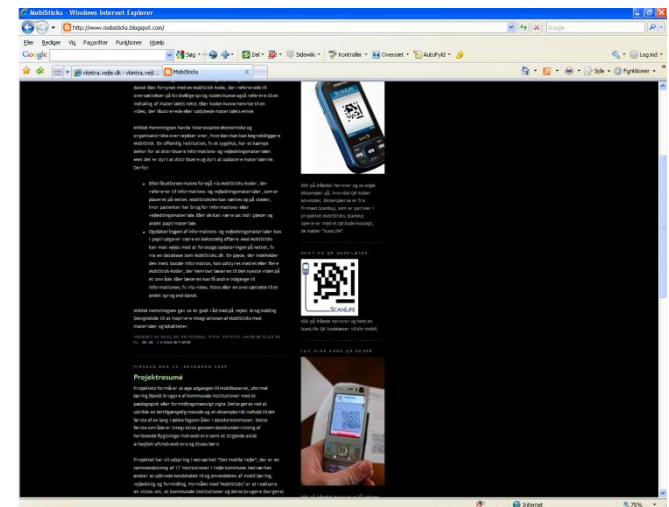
MobiSticks - Windows Internet Explorer

http://www.mobisticks.blogspot.com/

Google

Filer Rediger Vis Favoritter Funktioner Hjælp

Google

Søg

Del

Sidevis

Kontroller

Oversæt

AutoFyld

Log ind

vleintra.vejle.dk - vleintra.vejl...

MobiSticks

Side

Funktioner

dansk blev forsynet med en MobiSticks-kode, der refererede til oversættelser på forskellige sprog, kodes kunne også referere til en indtaling af materialets tekst. Eller koden kunne henvise til en video, der illustrerede eller uddybede materialets emne.

Mikkel Hammingsen havde interessante økonomiske og organisatoriske overvejelser om, hvordan man kan begrebsliggøre MobiSticks. En offentlig institution, fx et sygehus, har et kæmpe behov for at distribuere informations- og vejledningsmaterialer. Men det er dyrt at distribuere og dyrt at opdatere materialerne. Derfor:

Distributionen kunne foregå via MobiSticks-koder, der refererer til informations- og vejledningsmaterialer, som er placeret på nettet. MobiSticks koder kan sættes op på steder, hvor patienter har brug for informations- eller vejledningsmaterialer. Eller de kan være sat ind i pjecer og andet papirmateriale

Opdateringen af informations- og vejledningsmaterialer kan i papirudgaver være en bekostelig affære. Med MobiSticks kan man nøjes med at foretage opdateringen på nettet, fx via en database som MobiSticks.dk. Ex pjece, der indeholder den mest basale information, kan udstyres med en eller flere MobiSticks-koder, der henviser læseren til den nyeste viden på et område. Eller læseren kan få større indgange til informationen, fx via video, foto eller en oversættelse til et andet sprog end dansk.

Mikkel Hammingsen gav os et godt råd med på vejen: brug Vælding Designskole til at inspirere integrationen af MobiSticks med materialer og lokaliteter.

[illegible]

TIRSDAG DEN 22. DECEMBER 2009

Projektresumé

Projektets formål er at give adgangen til mobillæsersæt, ufor mel læring blandt brugere af kommunale institutioner med et pædagogisk eller formidlingsmæssigt sigte. Dette gøres ved at udvikle en berigtigende metode og en eksemplarisk indhold til den første af en lang række fagområder i danske kommuner. Dette første område er integration gennem danskundervisning af herboende flygtninge/indvandrere samt at stigende antal arbejdskraftindvandrere og tilbagebørn.

Projektet har sit udspring i netværket "Det mobile Vejle", der er en sammenslutning af 17 institutioner i Vejle kommune. Netværket ønsker at udbrede kendskabet til og anvendelsen af mobil læring, vejledning og formidling. Formålet med "MobiSticks" er at realisere en vision om, at kommunale institutioner og deres brugere (borgere)

Klik på billedet herover og se nogle eksempler på, hvordan QR-koder anvendes. Eksemplerne er fra firmaet Scanbuy, som er partner i projektet MobiSticks. Scanbuy opererer med en QR kodelæser, de kalder "ScanLife".

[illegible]

SCANLIFE

Klik på billedet herover og hent en ScanLife QR kodelæser til din mobil.

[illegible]

Internet

75%